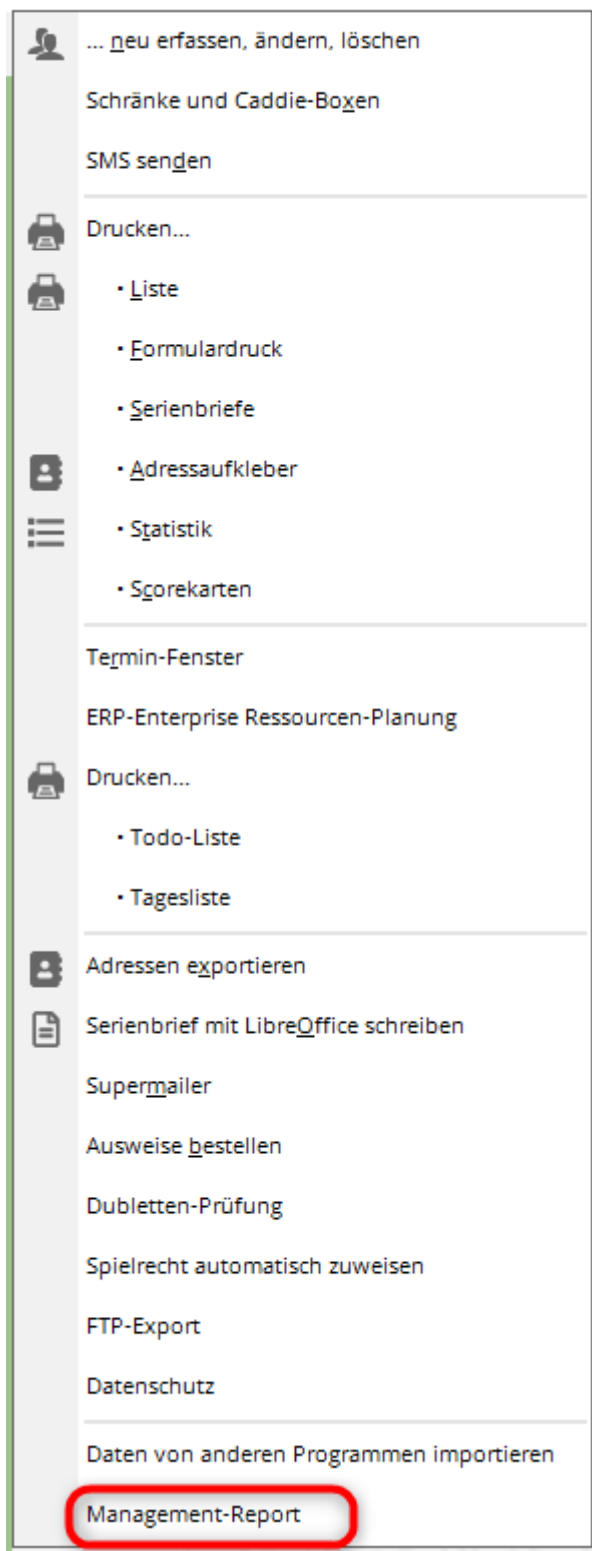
... neu erfassen, ändern, löschen
Schränke und Caddie-Boxen
SMS senden
Drucken...
• Liste
• Formulardruck
• Serienbriefe
• Adressaufkleber
• Statistik
• Scorekarten
Termin-Fenster
ERP-Enterprise Ressourcen-Planung
Drucken...
• Todo-Liste
• Tagesliste
Adressen exportieren
Serienbrief mit LibreOffice schreiben
Supermailer
Ausweise bestellen
Dubletten-Prüfung
Spielrecht automatisch zuweisen
FTP-Export
Datenschutz
Daten von anderen Programmen importieren
Management-Report